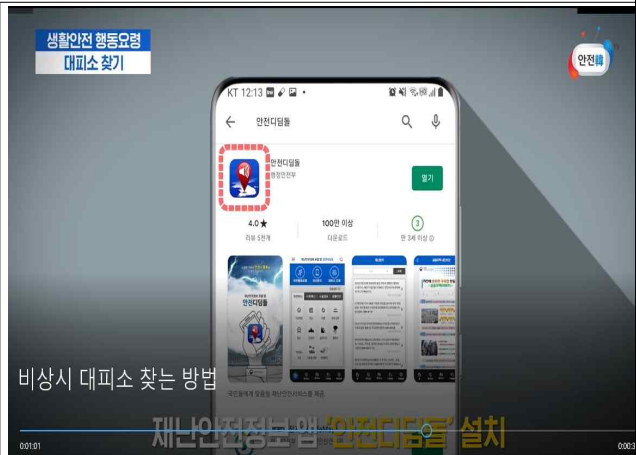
생활안전 행동요령
대피소 찾기

안전韓

KT 12:13

안전디딤돌

안전디딤돌
행정안전부

열기

4.0★
리뷰 5천개

100만 이상
다운로드

3
만 3세 이상

안전디딤돌

비상시 대피소 찾는 방법

재난안전정보 앱 '안전디딤돌' 설치

0:01:01

0:00:3